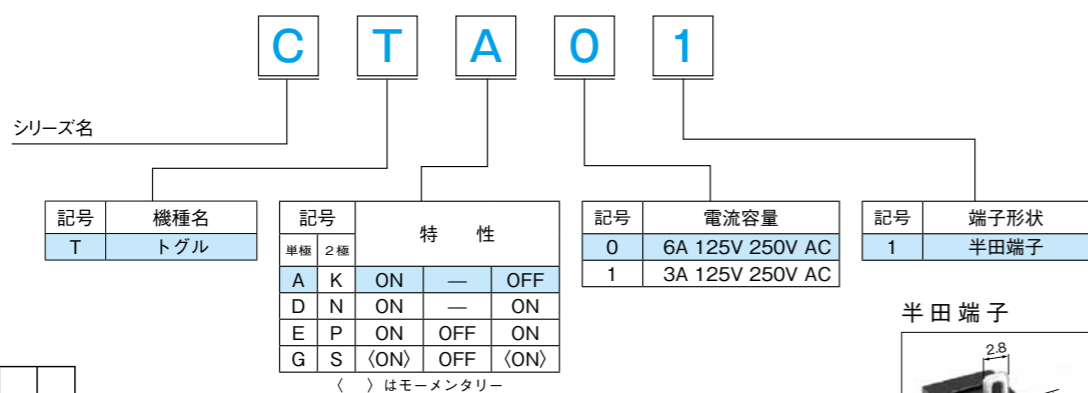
C T A 0 1

シリーズ名

| 記号 | 機種名 |
|---|---|
| T | トグル |

| 記号 単極 | 記号 2極 | 特性 | | |
|---|---|---|---|---|
| A | K | ON | — | OFF |
| D | N | ON | — | ON |
| E | P | ON | OFF | ON |
| G | S | 〈ON〉 | OFF | 〈ON〉 |

〈 〉はモーメンタリー

| 記号 | 電流容量 |
|---|---|
| 0 | 6A 125V 250V AC |
| 1 | 3A 125V 250V AC |

| 記号 | 端子形状 |
|---|---|
| 1 | 半田端子 |

半田端子

2.8